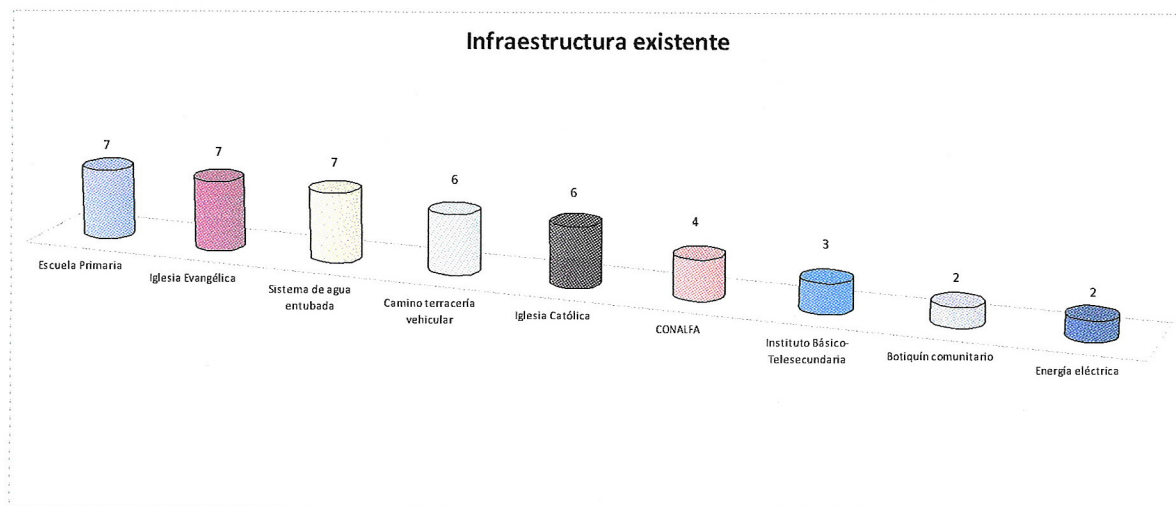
Infraestructura existente

7
Escuela Primaria

7
Iglesia Evangélica

7
Sistema de agua entubada

6
Camino terracería vehicular

6
Iglesia Católica

4
CONALFA

3
Instituto Básico-Telesecundaria

2
Botiquín comunitario

2
Energía eléctrica